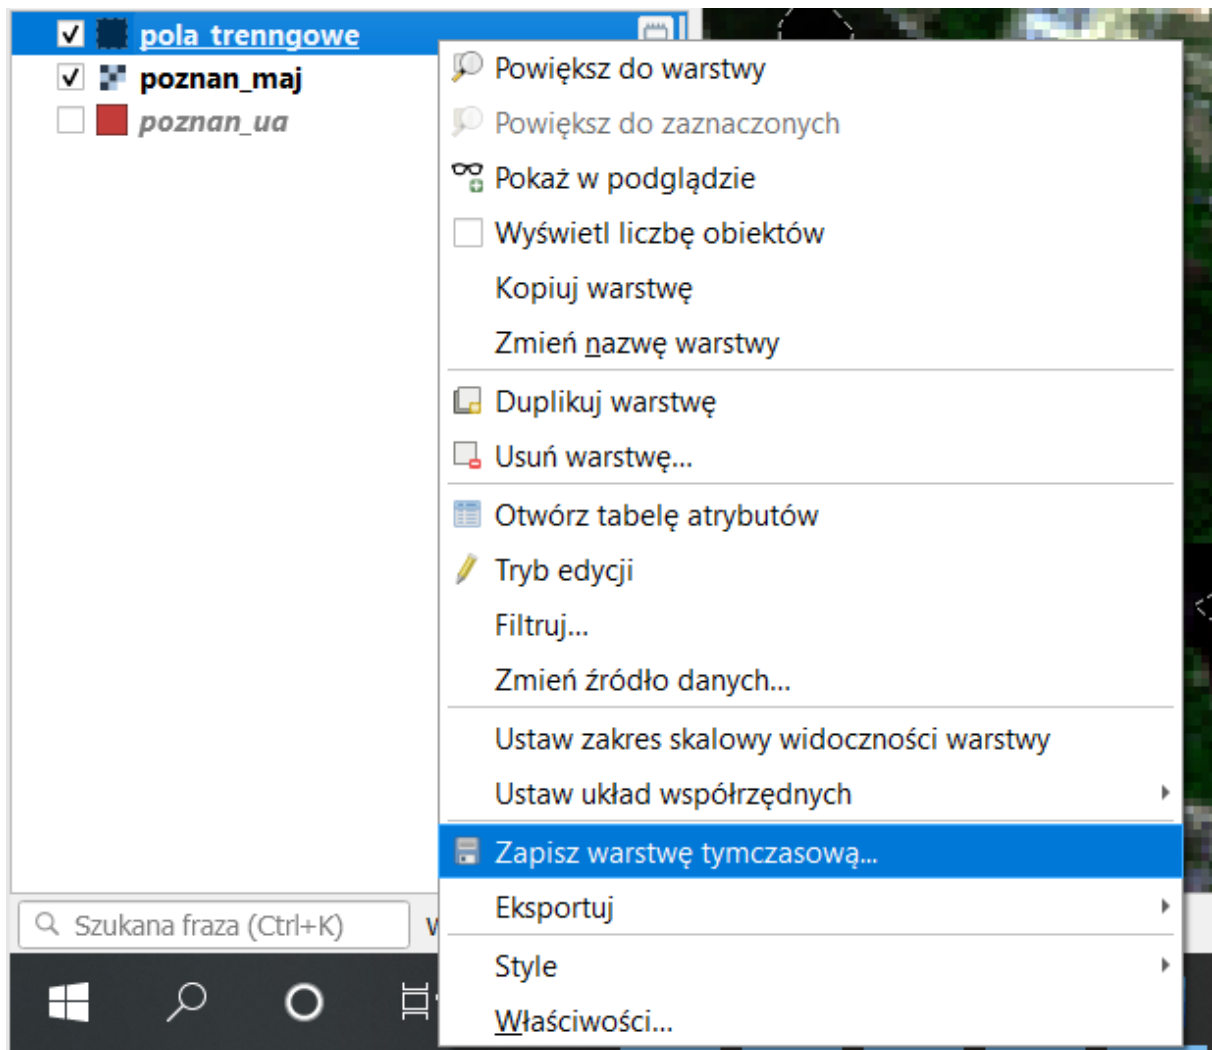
pola_trenngowe
poznan_maj
poznan_ua

Powiększ do warstwy
Powiększ do zaznaczonych
Pokaż w podglądzie
Wyświetl liczbę obiektów
Kopiuj warstwę
Zmień nazwę warstwy
Duplikuj warstwę
Usuń warstwę...
Otwórz tabelę atrybutów
Tryb edycji
Filtruj...
Zmień źródło danych...
Ustaw zakres skalowy widoczności warstwy
Ustaw układ współrzędnych
Zapisz warstwę tymczasową...
Eksportuj
Style
Właściwości...

Szukana fraza (Ctrl+K)
W